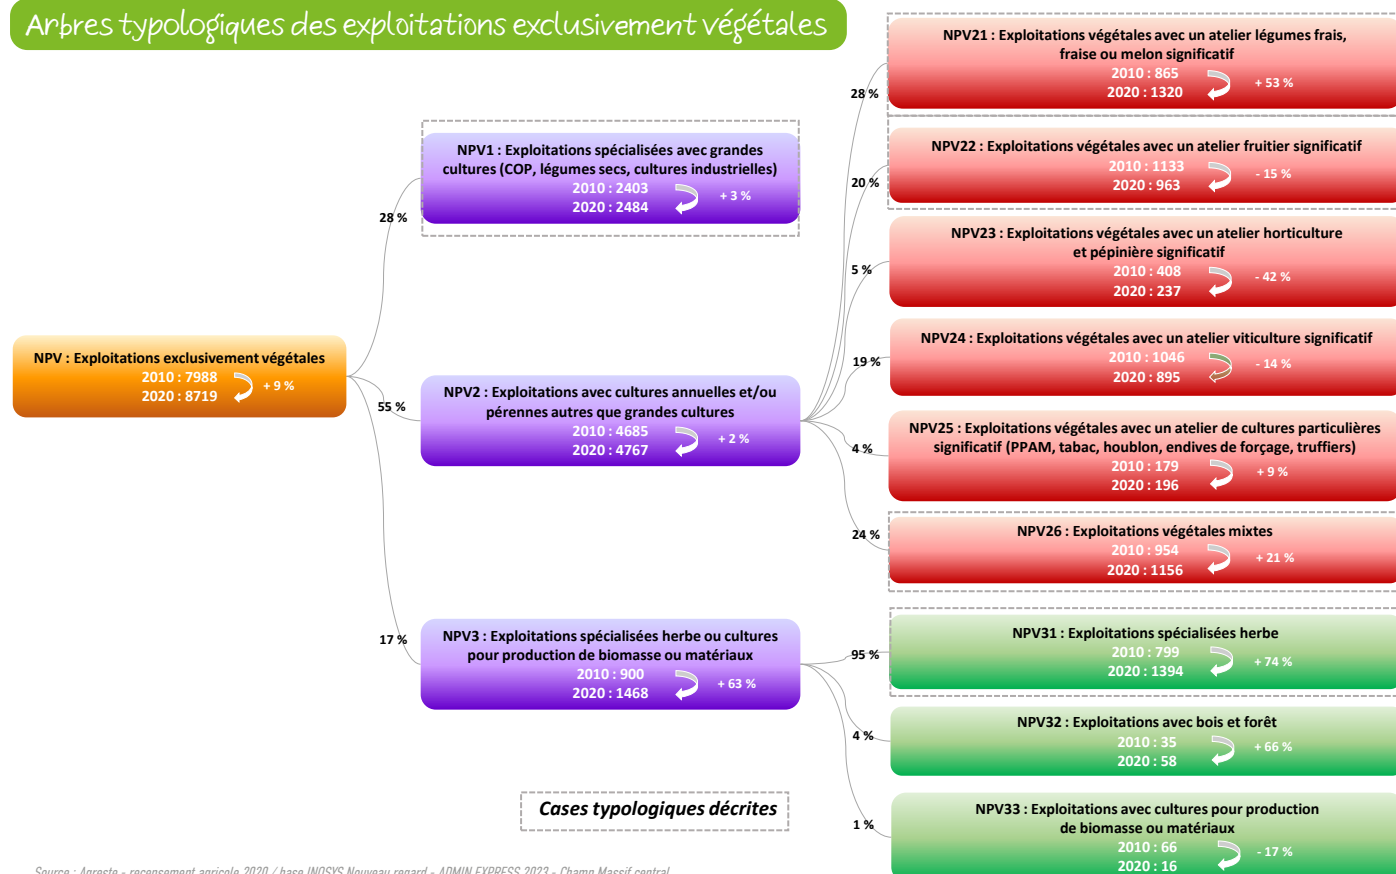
Arbres typologiques des exploitations exclusivement végétales

NPV : Exploitations exclusivement végétales
2010 : 7988
2020 : 8719
+ 9 %

28 %
NPV1 : Exploitations spécialisées avec grandes cultures (COP, légumes secs, cultures industrielles)
2010 : 2403
2020 : 2484
+ 3 %

55 %
NPV2 : Exploitations avec cultures annuelles et/ou pérennes autres que grandes cultures
2010 : 4685
2020 : 4767
+ 2 %

17 %
NPV3 : Exploitations spécialisées herbe ou cultures pour production de biomasse ou matériaux
2010 : 900
2020 : 1468
+ 63 %

28 %
NPV21 : Exploitations végétales avec un atelier légumes frais, fraise ou melon significatif
2010 : 865
2020 : 1320
+ 53 %

20 %
NPV22 : Exploitations végétales avec un atelier fruitier significatif
2010 : 1133
2020 : 963
- 15 %

5 %
NPV23 : Exploitations végétales avec un atelier horticulture et pépinière significatif
2010 : 408
2020 : 237
- 42 %

19 %
NPV24 : Exploitations végétales avec un atelier viticulture significatif
2010 : 1046
2020 : 895
- 14 %

4 %
NPV25 : Exploitations végétales avec un atelier de cultures particulières significatif (PPAM, tabac, houblon, endives de forçage, truffiers)
2010 : 179
2020 : 196
+ 9 %

24 %
NPV26 : Exploitations végétales mixtes
2010 : 954
2020 : 1156
+ 21 %

95 %
NPV31 : Exploitations spécialisées herbe
2010 : 799
2020 : 1394
+ 74 %

4 %
NPV32 : Exploitations avec bois et forêt
2010 : 35
2020 : 58
+ 66 %

1 %
NPV33 : Exploitations avec cultures pour production de biomasse ou matériaux
2010 : 66
2020 : 16
- 17 %

Cases typologiques décrites

Source : Agreste - recensement agricole 2020 / base INOSYS Nouveau regard - ADMIN EXPRESS 2023 - Champ Massif central